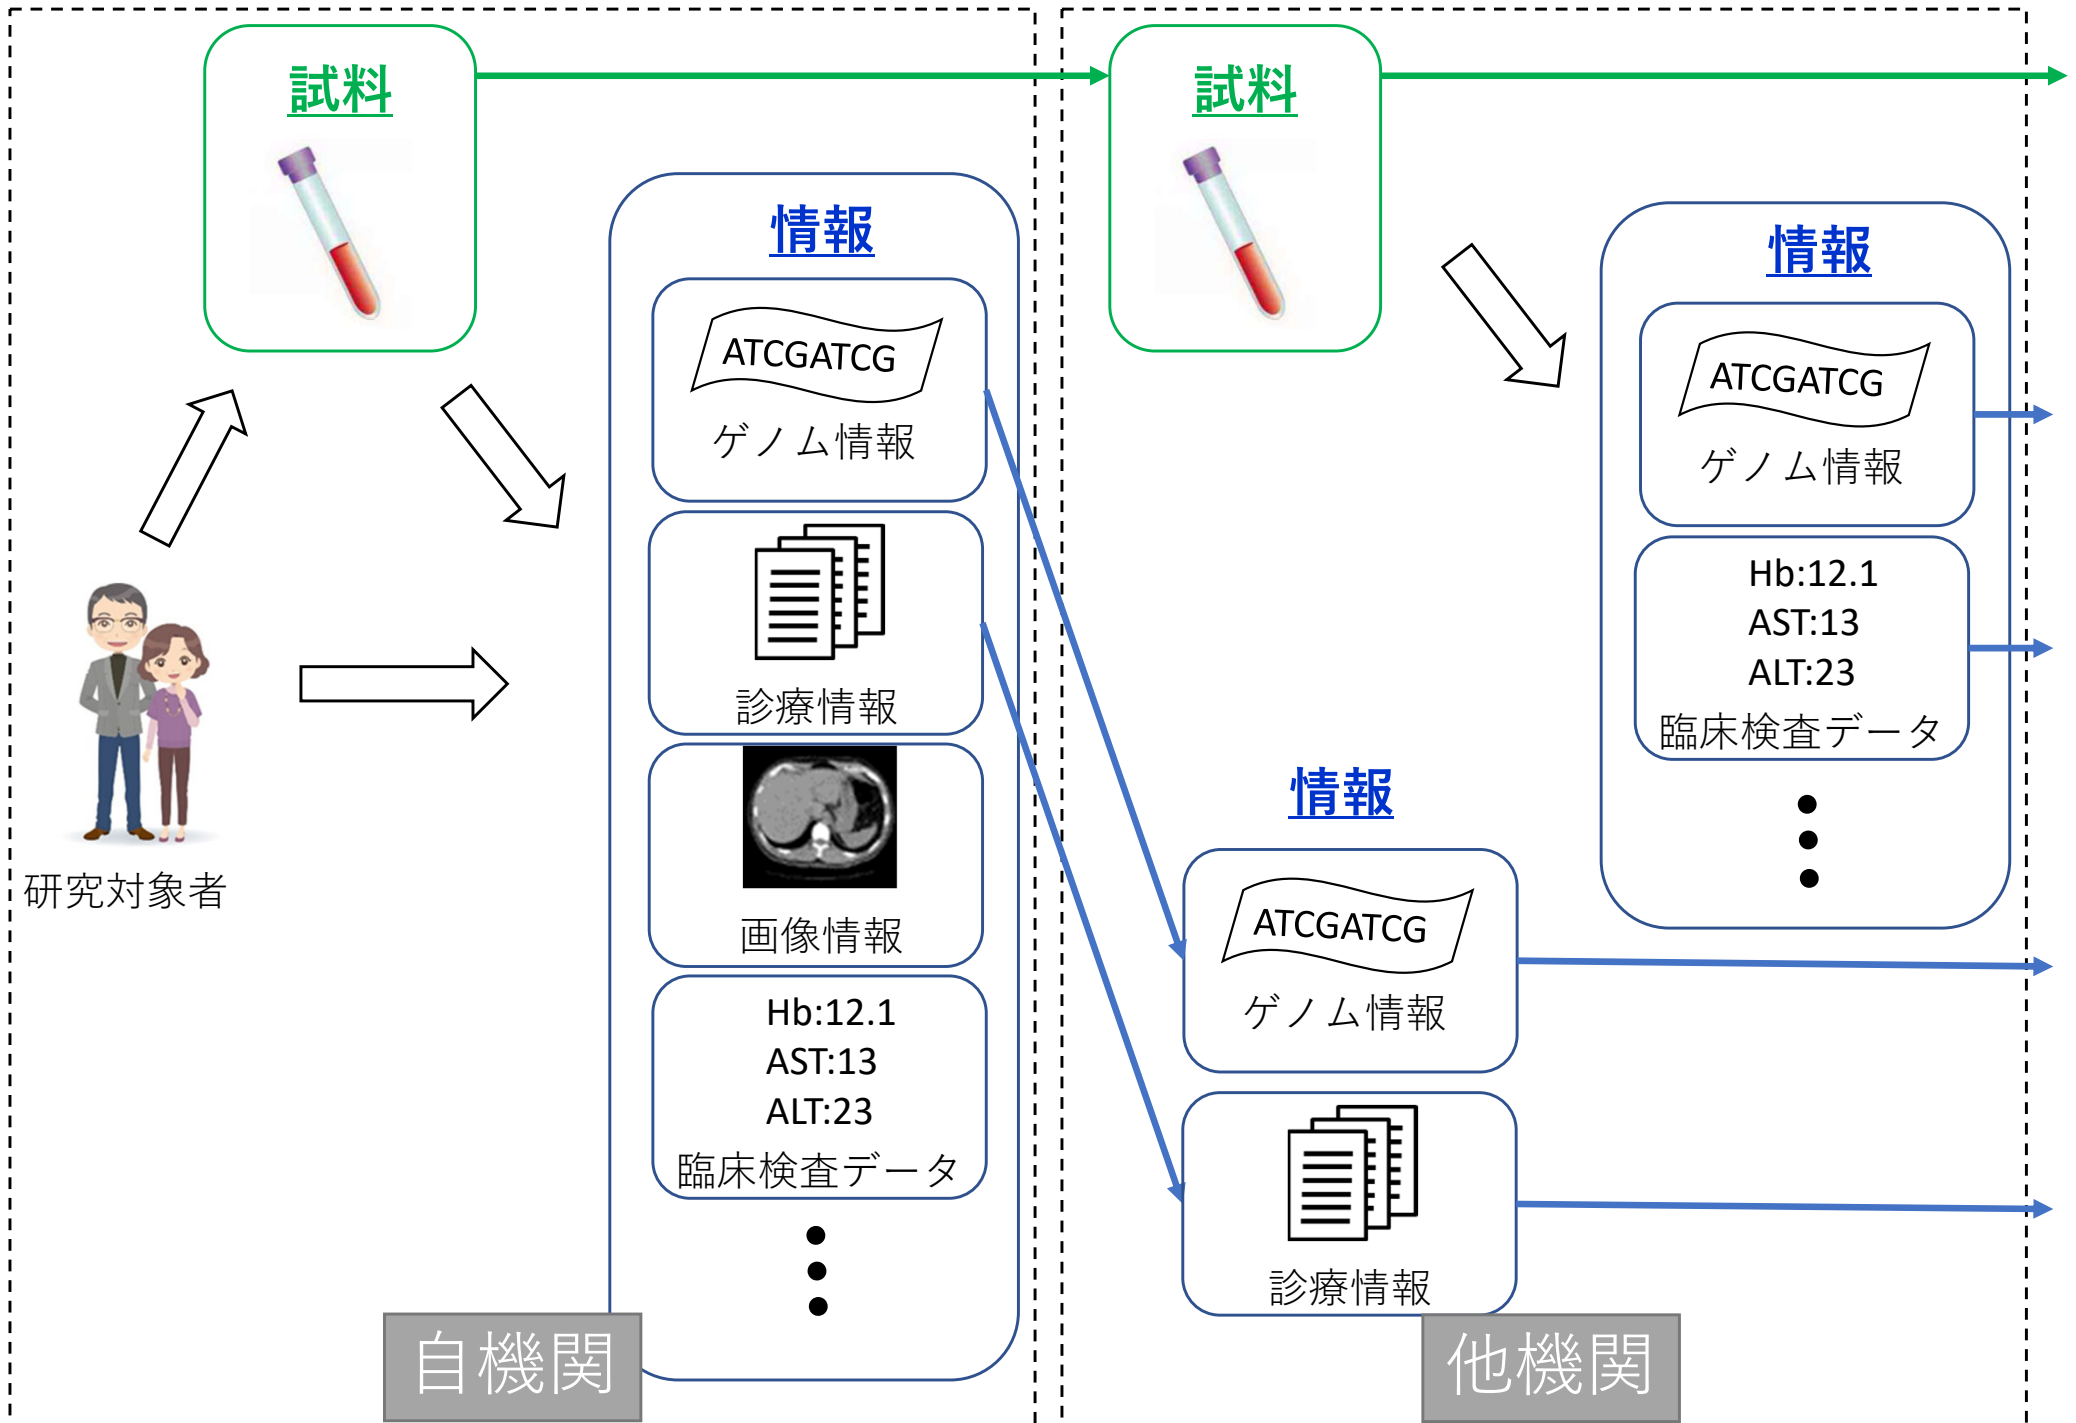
試料

情報

ATCGATCG
ゲノム情報

診療情報

画像情報

Hb:12.1
AST:13
ALT:23
臨床検査データ

研究対象者

自機関

試料

情報

ATCGATCG
ゲノム情報

Hb:12.1
AST:13
ALT:23
臨床検査データ

情報

ATCGATCG
ゲノム情報

診療情報

他機関